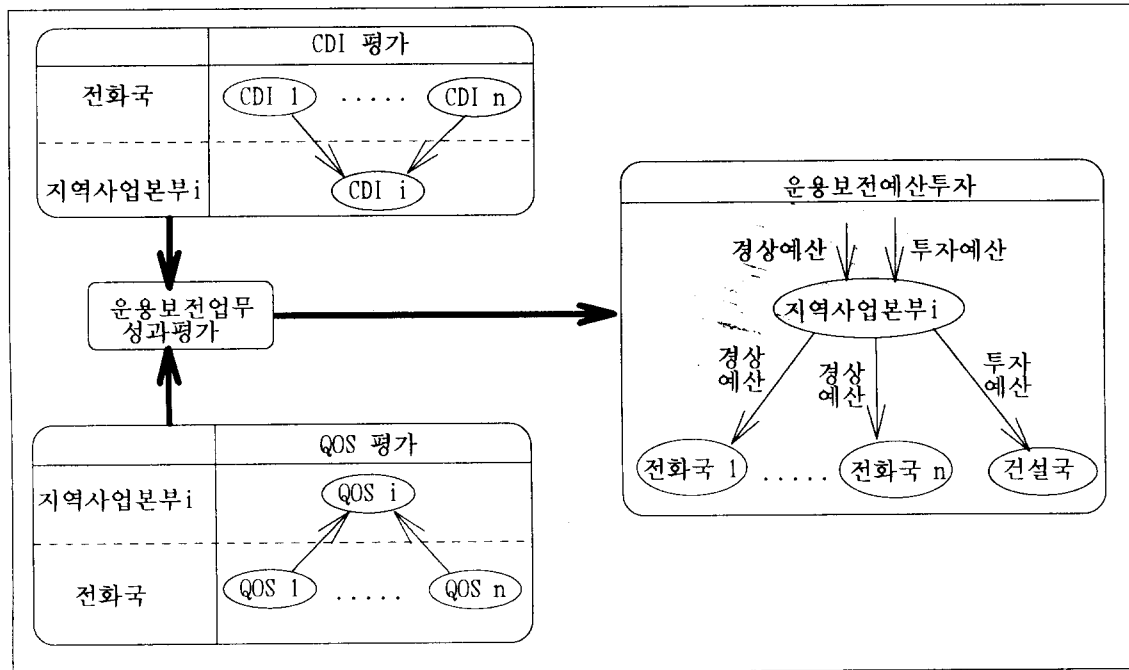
| | CDI 평가 |
|---|---|
| 전화국 | CDI 1 ..... CDI n |
| 지역사업본부i | CDI i |

운용보전업무 성과평가

| | QOS 평가 |
|---|---|
| 지역사업본부i | QOS i |
| 전화국 | QOS 1 ..... QOS n |

운용보전예산투자

경상예산

투자예산

지역사업본부i

경상 예산

경상 예산

투자 예산

전화국 1 ..... 전화국 n

건설국